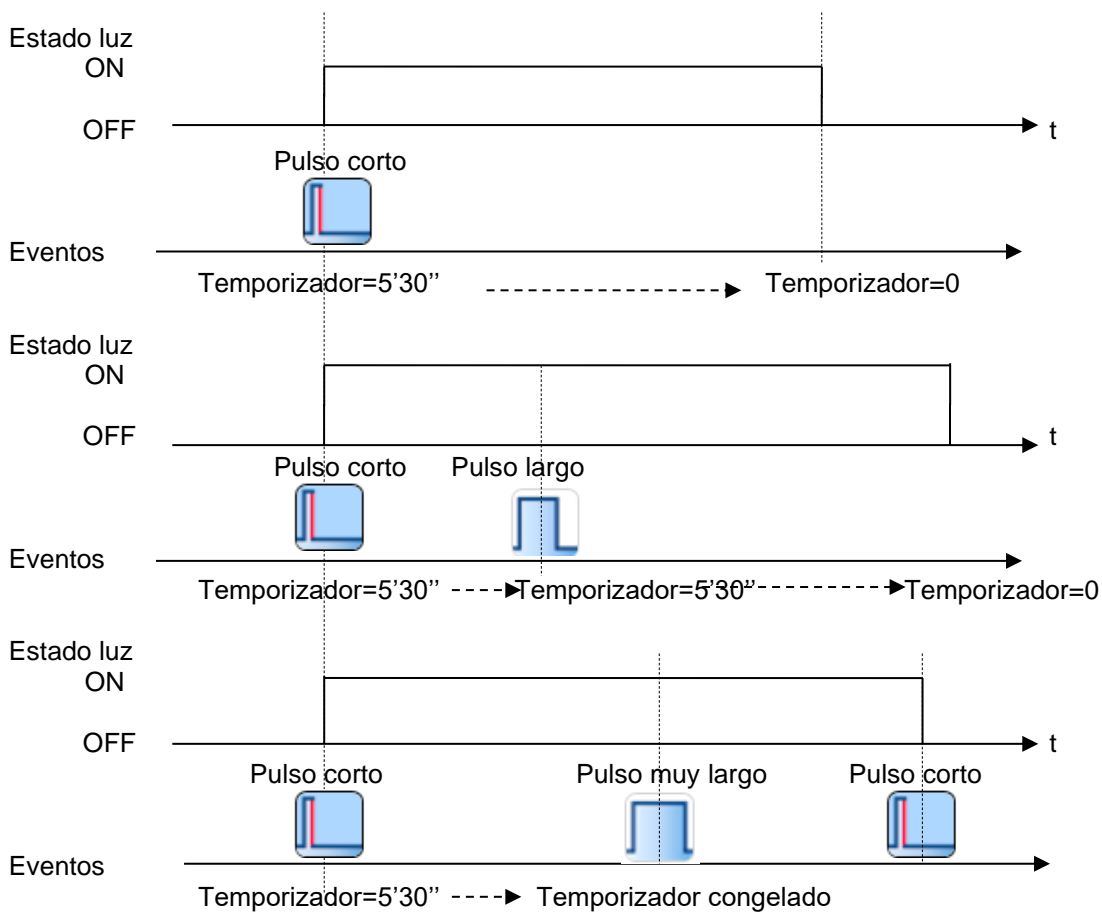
Estado luz
ON
OFF
t
Pulso corto
Eventos
Temporizador=5'30'' Temporizador=0

Estado luz
ON
OFF
t
Pulso corto
Pulso largo
Eventos
Temporizador=5'30'' Temporizador=5'30'' Temporizador=0

Estado luz
ON
OFF
t
Pulso corto
Pulso muy largo
Pulso corto
Eventos
Temporizador=5'30'' Temporizador congelado